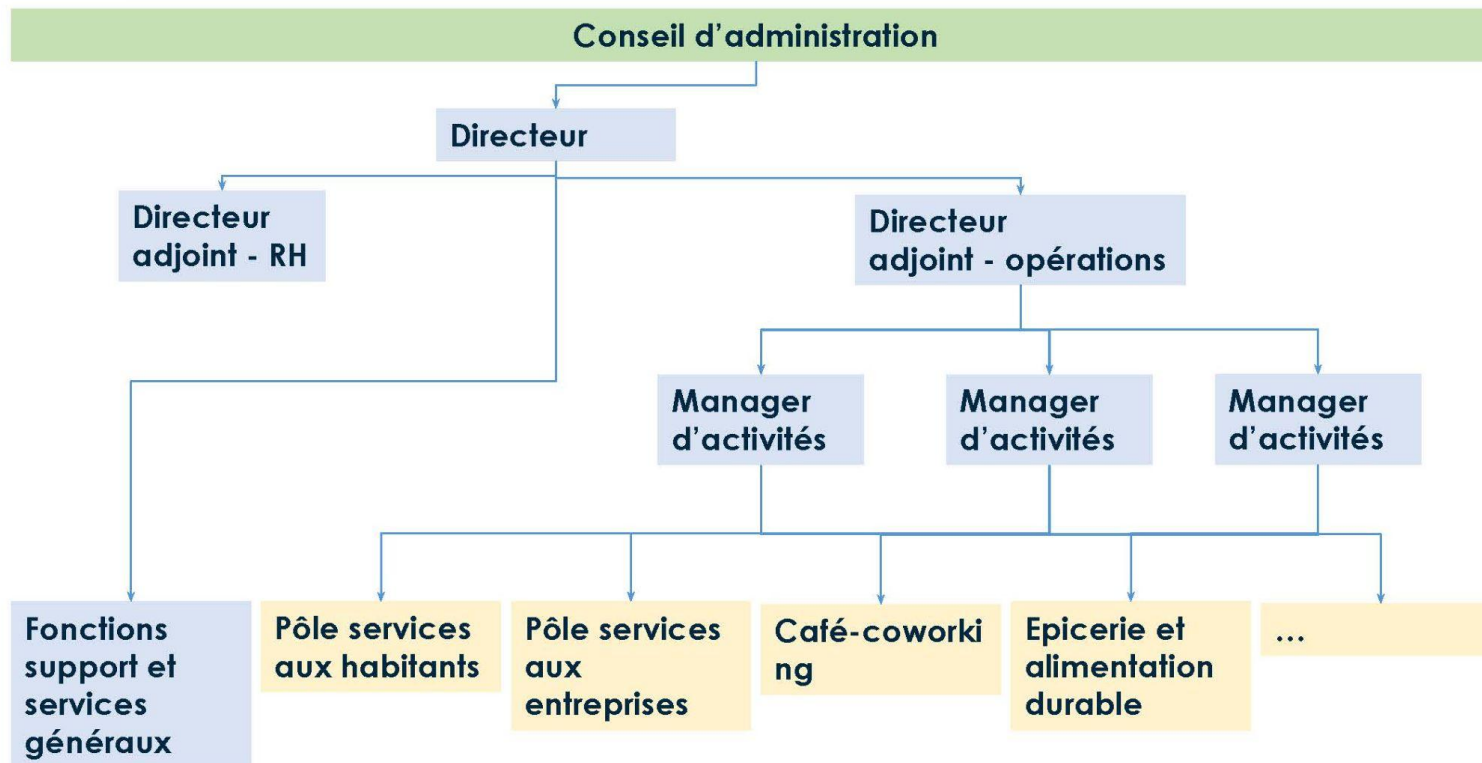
Conseil d'administration

Directeur

Directeur adjoint - RH

Directeur adjoint - opérations

Manager d'activités

Manager d'activités

Manager d'activités

Fonctions support et services généraux

Pôle services aux habitants

Pôle services aux entreprises

Café-coworking

Epicerie et alimentation durable

...